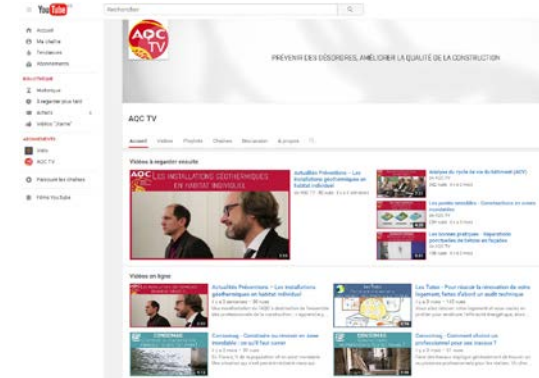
YouTube Rechercher

Accueil
Ma chaîne
Tendances
Abonnements

BIBLIOTHÈQUE
Historique
À regarder plus tard
Achats
Vidéos "J'aime"

ABONNEMENTS
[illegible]
AQC TV

Parcourir les chaînes

Films YouTube

AQC TV

PRÉVENIR LES DÉSORDRES, AMÉLIORER LA QUALITÉ DE LA CONSTRUCTION

AQC TV

Accueil Vidéos Playlists Chaînes Discussion À propos

Vidéos à regarder ensuite

LES INSTALLATIONS GÉOTHERMIQUES EN HABITAT INDIVIDUEL

Actualités Préventions – Les installations géothermiques en habitat individuel

Analyse du cycle de vie du bâtiment (ACV)

Les points sensibles – Construction en zones inondables

Les bonnes pratiques – Séparations coulissantes de balcons et façades

Vidéos en ligne

Actualités Préventions – Les installations géothermiques en habitat individuel

Les Tutos – Pour réussir la rénovation de votre logement, faites d'abord un audit technique

CONSTRUIRE

Construisez – Construire ou rénover en zone inondable : ce qu'il faut savoir

CONSTRUIRE

Construisez – Comment choisir un professionnel pour ses travaux ?